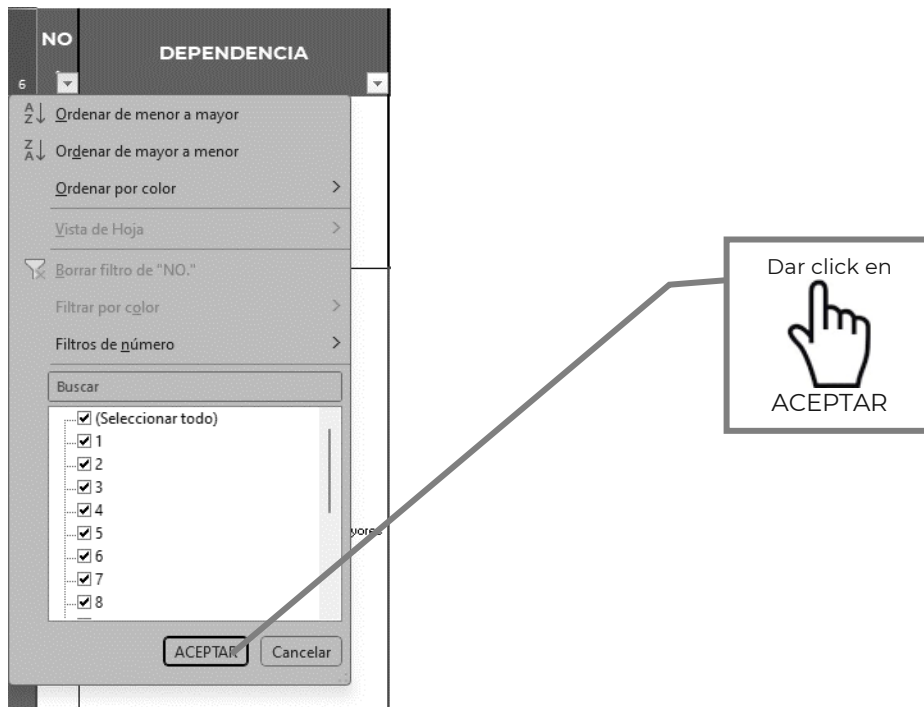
6 NO.

DEPENDENCIA

Ordenar de menor a mayor
Ordenar de mayor a menor
Ordenar por color
Vista de Hoja
Borrar filtro de "NO."
Filtrar por color
Filtros de número
Buscar
(Seleccionar todo)
1
2
3
4
5
6
7
8

yores

ACEPTAR
Cancelar

Dar click en
ACEPTAR